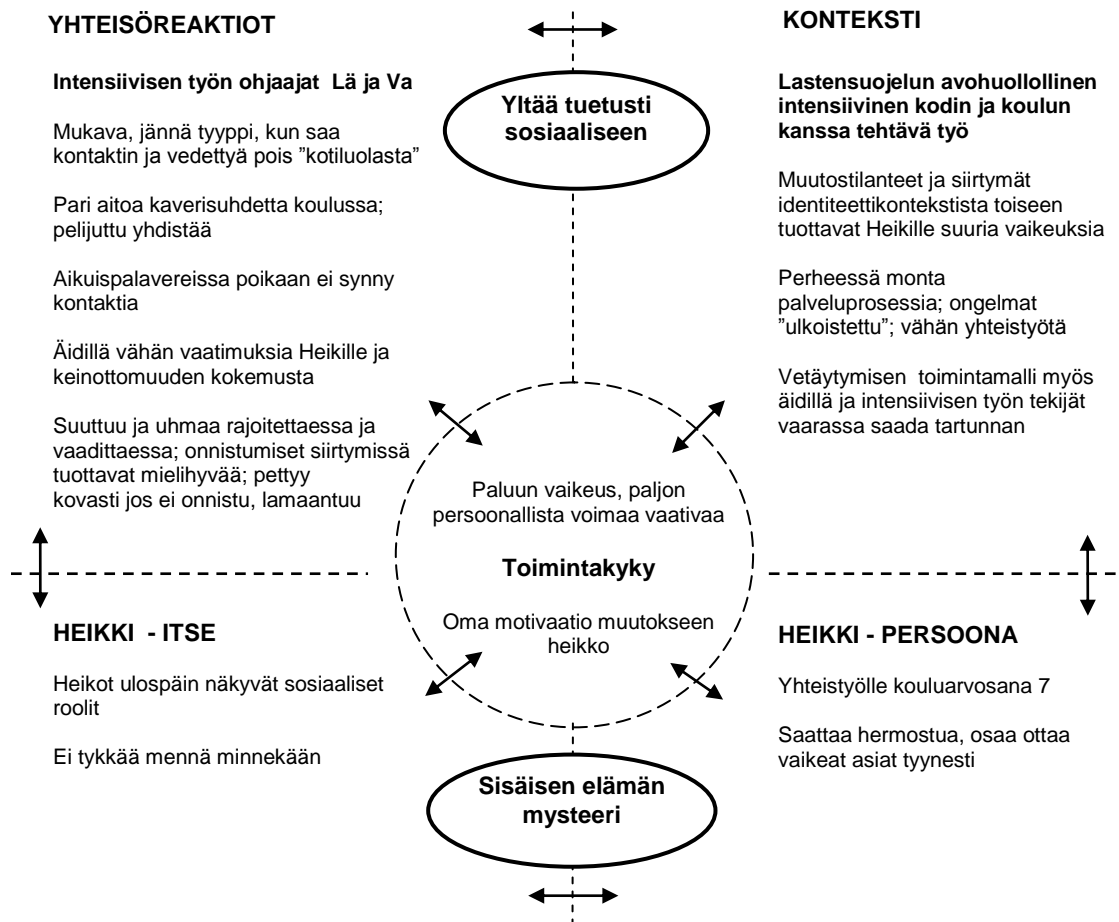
YHTEISÖREAKTIOT

Intensiivisen työn ohjaajat Lä ja Va

Mukava, jännä tyyppi, kun saa kontaktin ja vedettyä pois ”kotiluolasta”

Pari aitoa kaverisuhdetta koulussa; pelijuttu yhdistää

Aikuispalavereissa poikaan ei synny kontaktia

Äidillä vähän vaatimuksia Heikille ja keinottomuuden kokemusta

Suuttuu ja uhmaa rajoitettaessa ja vaadittaessa; onnistumiset siirtymissä tuottavat mielihyvää; pettyy kovasti jos ei onnistu, lamaantuu

Yltää tuetusti sosiaaliseen

KONTEKSTI

Lastensuojelun avohuollollinen intensiivinen kodin ja koulun kanssa tehtävä työ

Muutostilanteet ja siirtymät identiteettikontekstista toiseen tuottavat Heikille suuria vaikeuksia

Perheessä monta palveluprosessia; ongelmat ”ulkoistettu”; vähän yhteistyötä

Vetäytymisen toimintamalli myös äidillä ja intensiivisen työn tekijät vaarassa saada tartunnan

Paluun vaikeus, paljon persoonallista voimaa vaativaa

Toimintakyky

Oma motivaatio muutokseen heikko

HEIKKI - ITSE

Heikot ulospäin näkyvät sosiaaliset roolit

Ei tykkää mennä minnekään

HEIKKI - PERSOONA

Yhteistyölle kouluarvosana 7

Saattaa hermostua, osaa ottaa vaikeat asiat tyynesti

Sisäisen elämän mysteeri